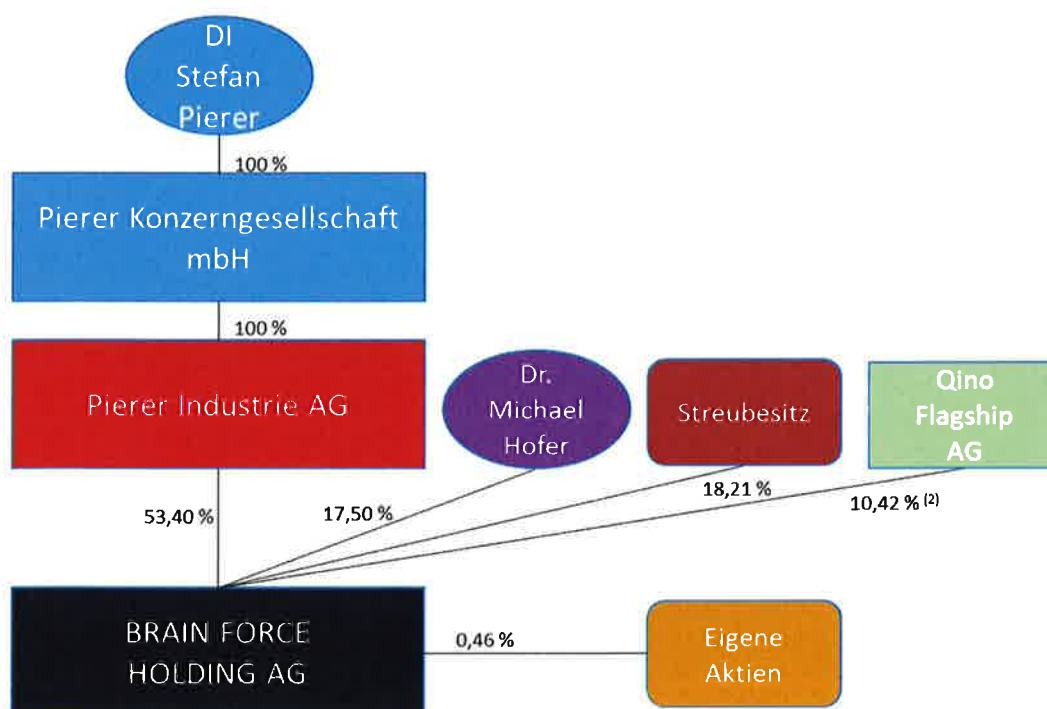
DI Stefan Pierer

100 %

Pierer Konzerngesellschaft mbH

100 %

Pierer Industrie AG

Dr. Michael Hofer

Streubesitz

Qino Flagship AG

53,40 %

17,50 %

18,21 %

10,42 % $^{(2)}$

BRAIN FORCE HOLDING AG

0,46 %

Eigene Aktien